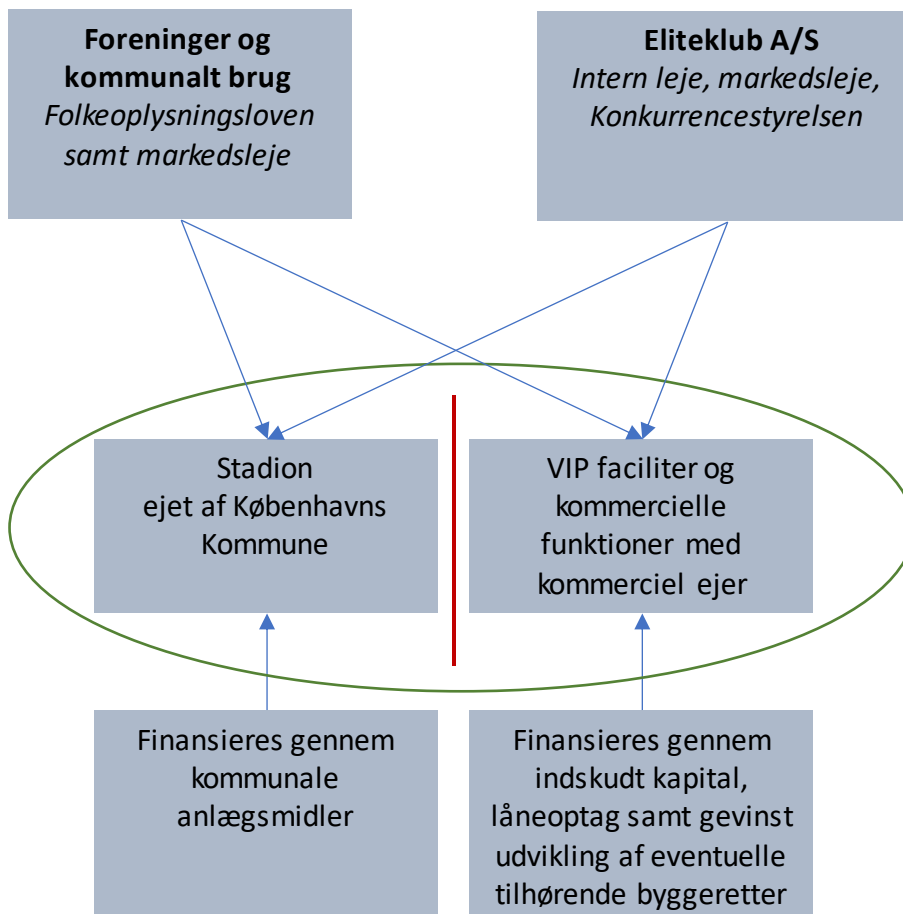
**Foreninger og kommunalt brug**
*Folkeoplysningsloven samt markedsleje*

**Eliteklub A/S**
*Intern leje, markedsleje, Konkurrencestyrelsen*

Stadion ejet af Københavns Kommune

VIP faciliter og kommercielle funktioner med kommerciel ejer

Finansieres gennem kommunale anlægsmidler

Finansieres gennem indskudt kapital, låneoptag samt gevinst udvikling af eventuelle tilhørende byggeretter